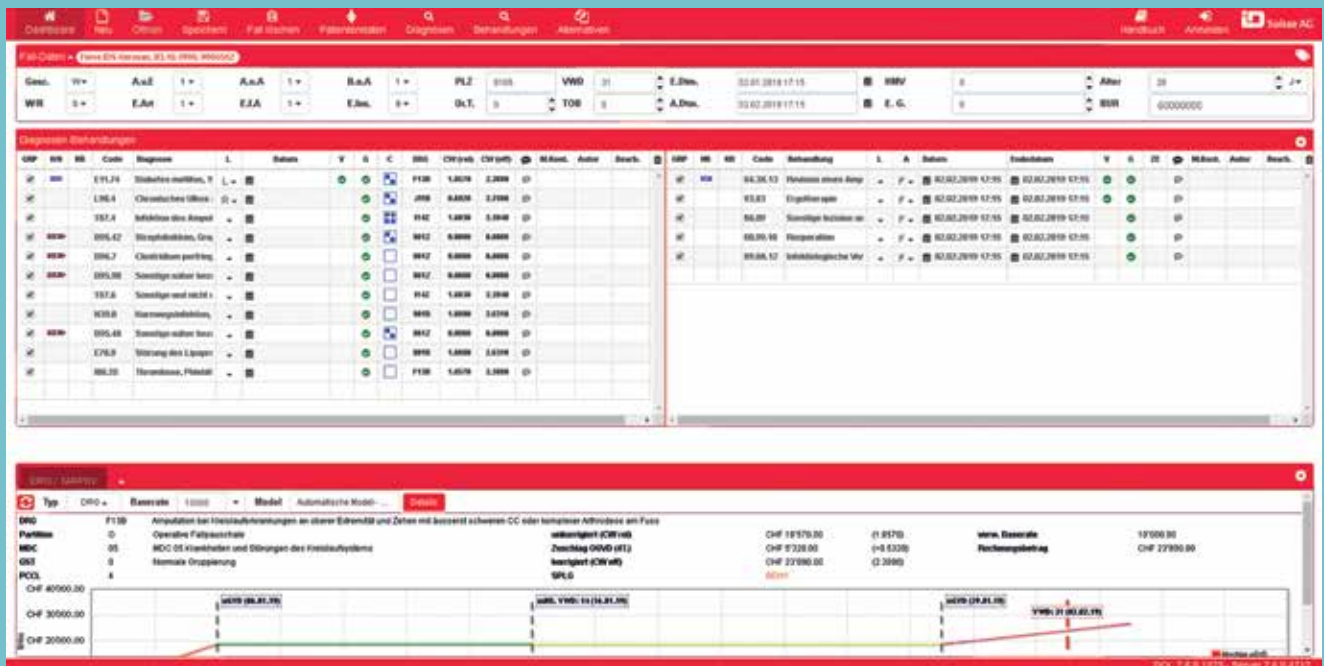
Dashboard Neu Öffnen Speichern Fall löschen Patientendaten Diagnosen Behandlungen Alternativen

Handbuch Anmelden Soltae AG

Fall-Daten - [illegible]

| Gesc. | W | A.s.E | 1 | A.s.A | 1 | B.s.A | 1 | PLZ | 8105 | VWD | 31 | E.Dtm. | 02.01.2019 17:15 | HMV | 0 | Alter | 28 |
|---|---|---|---|---|---|---|---|---|---|---|---|---|---|---|---|---|---|
| WR | 0 | E.Art | 1 | E.f.A | 1 | E.Inn. | 0 | Ur.T. | 0 | TOB | 0 | A.Dtm. | 02.02.2019 17:15 | E.G. | 0 | BUR | 60000000 |

Diagnosen Behandlungen

| GRP | HN | RE | Code | Diagnose | L | Datum | V | G | C | DRG | CW (roh) | CW (eff) | M.Kont. | Autor | Bearb. |
|---|---|---|---|---|---|---|---|---|---|---|---|---|---|---|---|
| | | | E11.74 | Diabetes mellitus, T | L | | | | | F13B | 1.6570 | 2.2090 | | | |
| | | | L98.4 | Chronisches Ulcus | R | | | | | J98 | 0.8820 | 2.2090 | | | |
| | | | T87.4 | Infektion des Amput | | | | | | | 1.6830 | 2.2040 | | | |
| | | | B95.62 | Staphylokokken, Gru | | | | | | | 0.0000 | 0.0000 | | | |
| | | | B96.7 | Clostridium perfring | | | | | | | 0.0000 | 0.0000 | | | |
| | | | B95.98 | Sonstige näher bez | | | | | | | 0.0000 | 0.0000 | | | |
| | | | T87.6 | Sonstige und nicht n | | | | | | | 1.6830 | 2.2040 | | | |
| | | | N39.0 | Harnwegsinfektion, | | | | | | | 1.0000 | 2.0310 | | | |
| | | | B95.48 | Sonstige näher bez | | | | | | | 0.0000 | 0.0000 | | | |
| | | | E78.0 | Störung des Lipopr | | | | | | | 1.0000 | 2.0310 | | | |
| | | | I80.20 | Thrombose, Phlebit | | | | | | F13B | 1.6570 | 2.2090 | | | |

| GRP | HB | RE | Code | Behandlung | L | A | Datum | Enddatum | V | G | ZE | M.Kont. | Autor | Bearb. |
|---|---|---|---|---|---|---|---|---|---|---|---|---|---|---|
| | | | 84.26.13 | Revision eines Amp | | | 02.02.2019 17:15 | 02.02.2019 17:15 | | | | | | |
| | | | 93.83 | Ergotherapie | | | 02.02.2019 17:15 | 02.02.2019 17:15 | | | | | | |
| | | | 86.09 | Sonstige Inzision an | | | 02.02.2019 17:15 | 02.02.2019 17:15 | | | | | | |
| | | | 00.99.10 | Reoperation | | | 02.02.2019 17:15 | 02.02.2019 17:15 | | | | | | |
| | | | 89.08.12 | Infektiologische Vi | | | 02.02.2019 17:15 | 02.02.2019 17:15 | | | | | | |

DRG / SwissDRG

Typ DRG Baserate 10000 Model Automatische Model-... Details

DRG F13B Amputation bei Kreislauferkrankungen an oberer Extremität und Zehen mit äusserst schweren CC oder komplexer Arthrodese am Fuss
Partition O Operative Fallpauschale unkorrigiert (CW roh) CHF 16'570.00 (1.6570) verw. Baserate 10'000.00
MDC 05 MDC 05 Krankheiten und Störungen des Kreislaufsystems Zuschlag OGVD (ZE) CHF 5'320.00 (+0.5320) Rechnungsbetrag CHF 22'090.00
GST 0 Normale Gruppierung korrigiert (CW eff) CHF 22'090.00 (2.2090)
PCCL 4 SPLG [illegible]

CHF 40000.00
CHF 30000.00
CHF 20000.00
uGVD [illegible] oGVD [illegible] VWD: 31 (02.02.19)